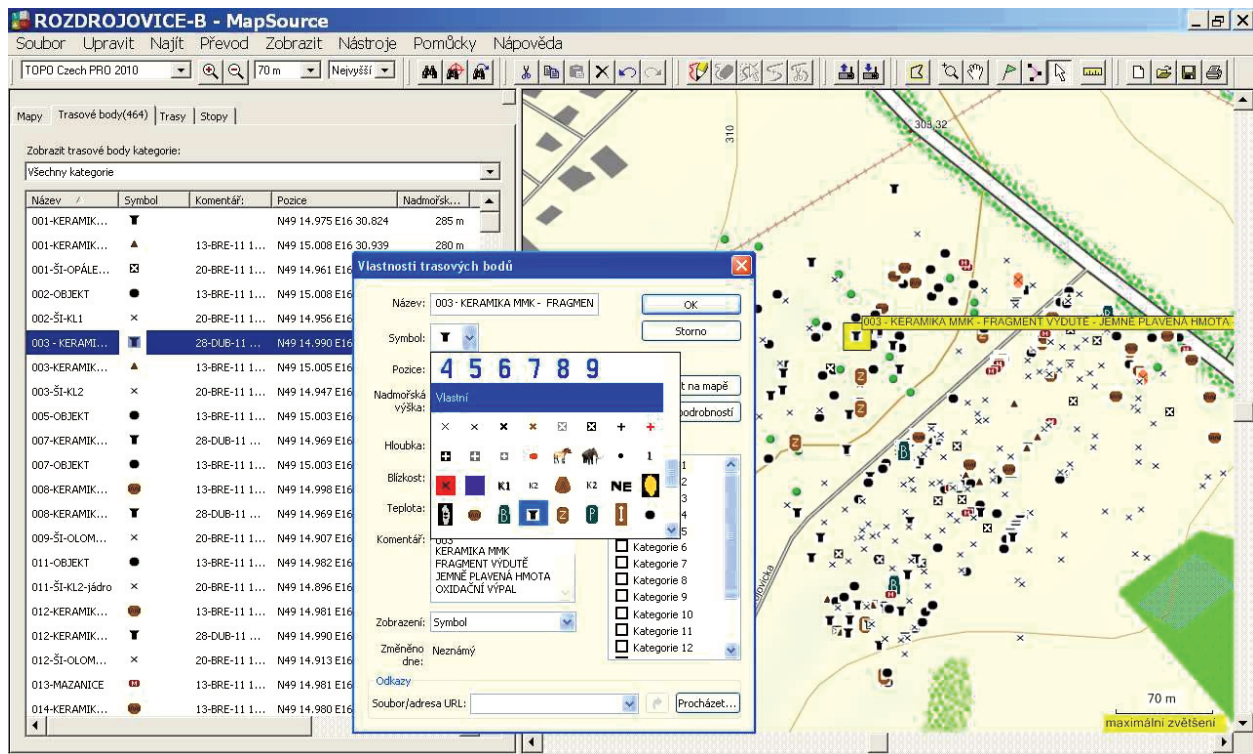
ROZDROJOVICE-B - MapSource

Soubor Upravit Najít Převod Zobrazit Nástroje Pomůcky Nápověda

TOPO Czech PRO 2010 | 70 m | Nejvyšší

Mapy | Trasové body(464) | Trasy | Stopy

Zobrazit trasové body kategorie:
Všechny kategorie

| Název | Symbol | Komentář: | Pozice | Nadmořsk... |
|---|---|---|---|---|
| 001-KERAMIK... | | | N49 14.975 E16 30.824 | 285 m |
| 001-KERAMIK... | | 13-BRE-11 1... | N49 15.008 E16 30.939 | 280 m |
| 001-ŠI-OPÁLE... | | 20-BRE-11 1... | N49 14.961 E16 | |
| 002-OBJEKT | | 13-BRE-11 1... | N49 15.008 E16 | |
| 002-ŠI-KL1 | | 20-BRE-11 1... | N49 14.956 E16 | |
| 003 - KERAMI... | | 28-DUB-11 ... | N49 14.990 E16 | |
| 003-KERAMIK... | | 13-BRE-11 1... | N49 15.005 E16 | |
| 003-ŠI-KL2 | | 20-BRE-11 1... | N49 14.947 E16 | |
| 005-OBJEKT | | 13-BRE-11 1... | N49 15.003 E16 | |
| 007-KERAMIK... | | 28-DUB-11 ... | N49 14.969 E16 | |
| 007-OBJEKT | | 13-BRE-11 1... | N49 15.003 E16 | |
| 008-KERAMIK... | | 13-BRE-11 1... | N49 14.998 E16 | |
| 008-KERAMIK... | | 28-DUB-11 ... | N49 14.969 E16 | |
| 009-ŠI-OLOM... | | 20-BRE-11 1... | N49 14.907 E16 | |
| 011-OBJEKT | | 13-BRE-11 1... | N49 14.982 E16 | |
| 011-ŠI-KL2-jádro | | 20-BRE-11 1... | N49 14.896 E16 | |
| 012-KERAMIK... | | 13-BRE-11 1... | N49 14.981 E16 | |
| 012-KERAMIK... | | 28-DUB-11 ... | N49 14.990 E16 | |
| 012-ŠI-OLOM... | | 20-BRE-11 1... | N49 14.913 E16 | |
| 013-MAZANICE | | 13-BRE-11 1... | N49 14.981 E16 | |
| 014-KERAMIK... | | 13-BRE-11 1... | N49 14.980 E16 | |

Vlastnosti trasových bodů

Název: 003 - KERAMIKA MMK - FRAGMEN
OK
Storno
Symbol:
Pozice:
4 5 6 7 8 9
Vlastní
Nadmořská výška:
t na mapě
podrobností
Hloubka:
1
Blízkost:
K1 K2 K2 NE
Teplota:
Komentář: 003
KERAMIKA MMK
FRAGMENT VÝDUTĚ
JEMNĚ PLAVENÁ HMOTA
OXIDAČNÍ VÝPAL
1
2
3
4
5
Kategorie 6
Kategorie 7
Kategorie 8
Kategorie 9
Kategorie 10
Kategorie 11
Kategorie 12
Zobrazení: Symbol
Změněno dne: Neznámý
Odkazy
Soubor/adresa URL:
Procházet...

310
303,32
003 - KERAMIKA MMK - FRAGMENT VÝDUTĚ - JEMNĚ PLAVENÁ HMOTA
70 m
maximální zvětšení